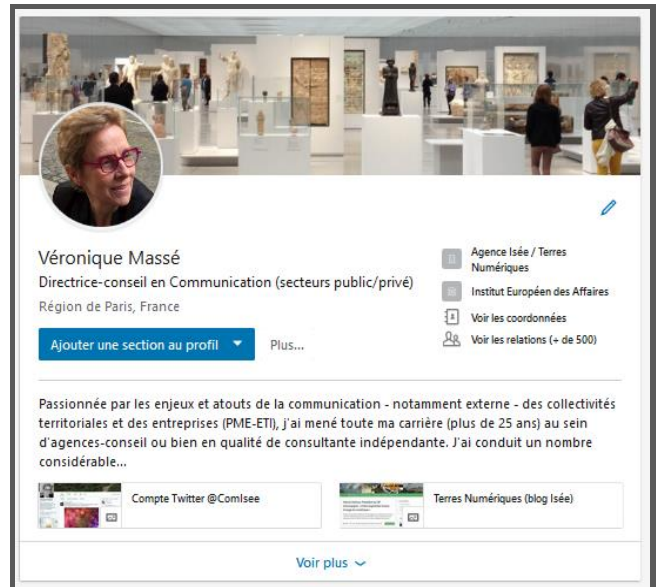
Véronique Massé
Directrice-conseil en Communication (secteurs public/privé)
Région de Paris, France

Ajouter une section au profil

Plus...

Agence Isée / Terres Numériques
Institut Européen des Affaires
Voir les coordonnées
Voir les relations (+ de 500)

Passionnée par les enjeux et atouts de la communication - notamment externe - des collectivités territoriales et des entreprises (PME-ETI), j'ai mené toute ma carrière (plus de 25 ans) au sein d'agences-conseil ou bien en qualité de consultante indépendante. J'ai conduit un nombre considérable...

Compte Twitter @ComIsee

Terres Numériques (blog Isée)

Voir plus